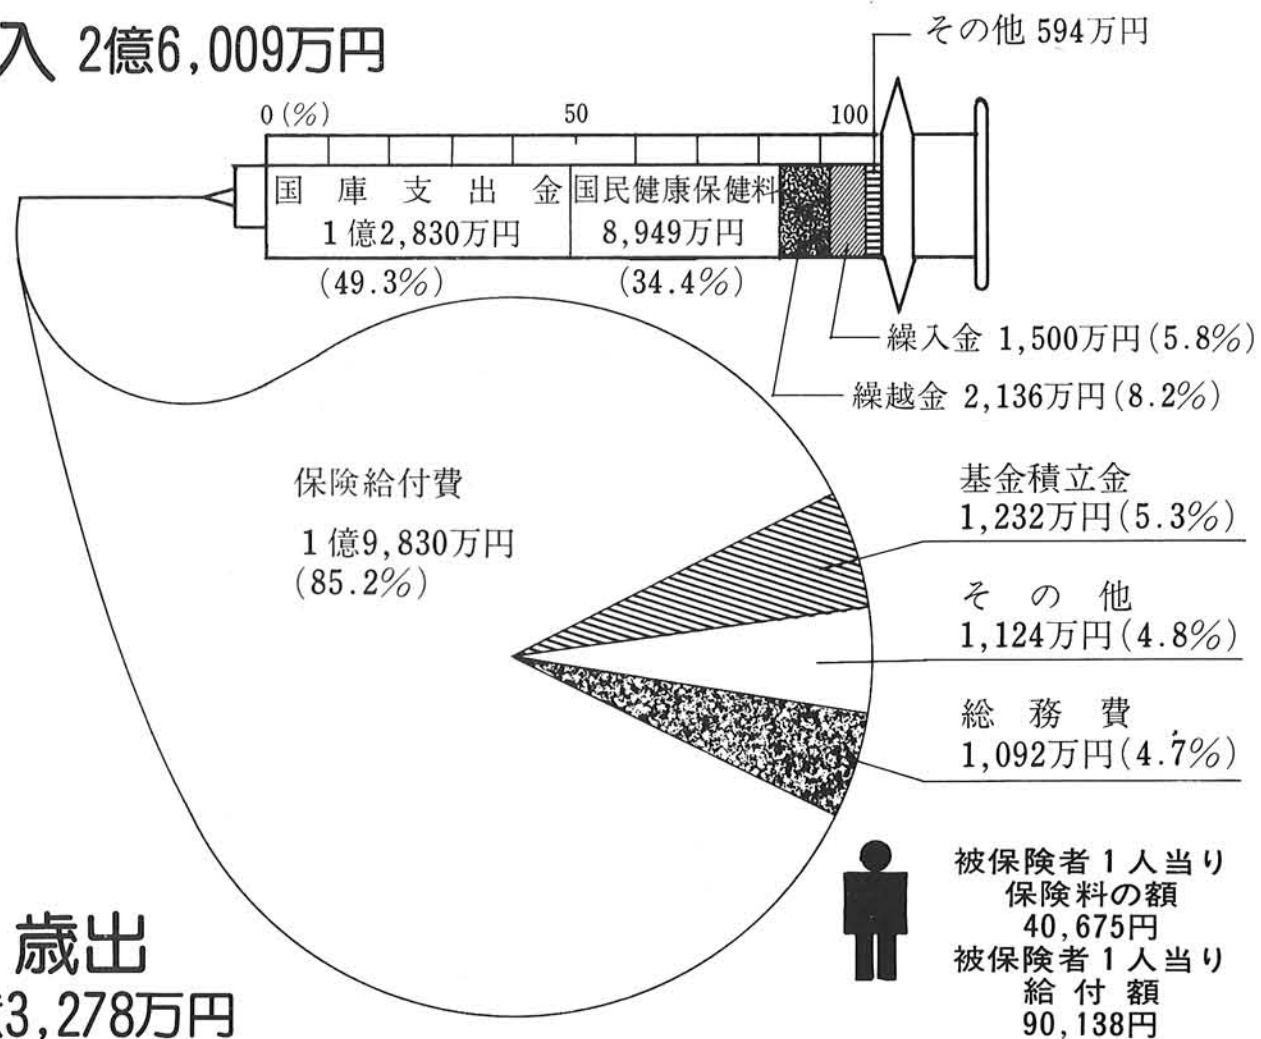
入 2億6,009万円

その他 594万円

0 (%)　50　100

国庫支出金
1億2,830万円
(49.3%)

国民健康保健料
8,949万円
(34.4%)

繰入金 1,500万円(5.8%)

繰越金 2,136万円(8.2%)

保険給付費
1億9,830万円
(85.2%)

基金積立金
1,232万円(5.3%)

その他
1,124万円(4.8%)

総務費
1,092万円(4.7%)

被保険者1人当り
保険料の額
40,675円
被保険者1人当り
給付額
90,138円

歳出
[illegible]3,278万円